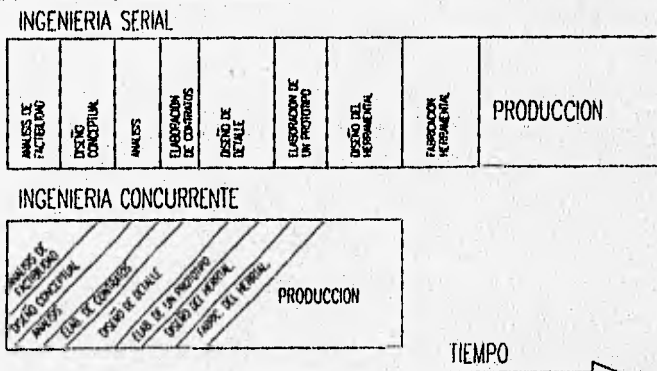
INGENIERIA SERIAL

| ANALISIS DE FACTIBILIDAD | DISEÑO CONCEPTUAL | ANALISIS | ELABORACION DE CONTRATOS | DISEÑO DE DETALLE | ELABORACION DE UN PROTOTIPO | DISEÑO DEL HERRAMENTAL | FABRICACION HERRAMENTAL | PRODUCCION |
|---|---|---|---|---|---|---|---|---|

INGENIERIA CONCURRENTE

ANALISIS DE FACTIBILIDAD
DISEÑO CONCEPTUAL
ANALISIS
ELAB. DE CONTRATOS
DISEÑO DE DETALLE
ELAB. DE UN PROTOTIPO
DISEÑO DEL HERRAM.
FABRIC. DEL HERRAM.
PRODUCCION

TIEMPO